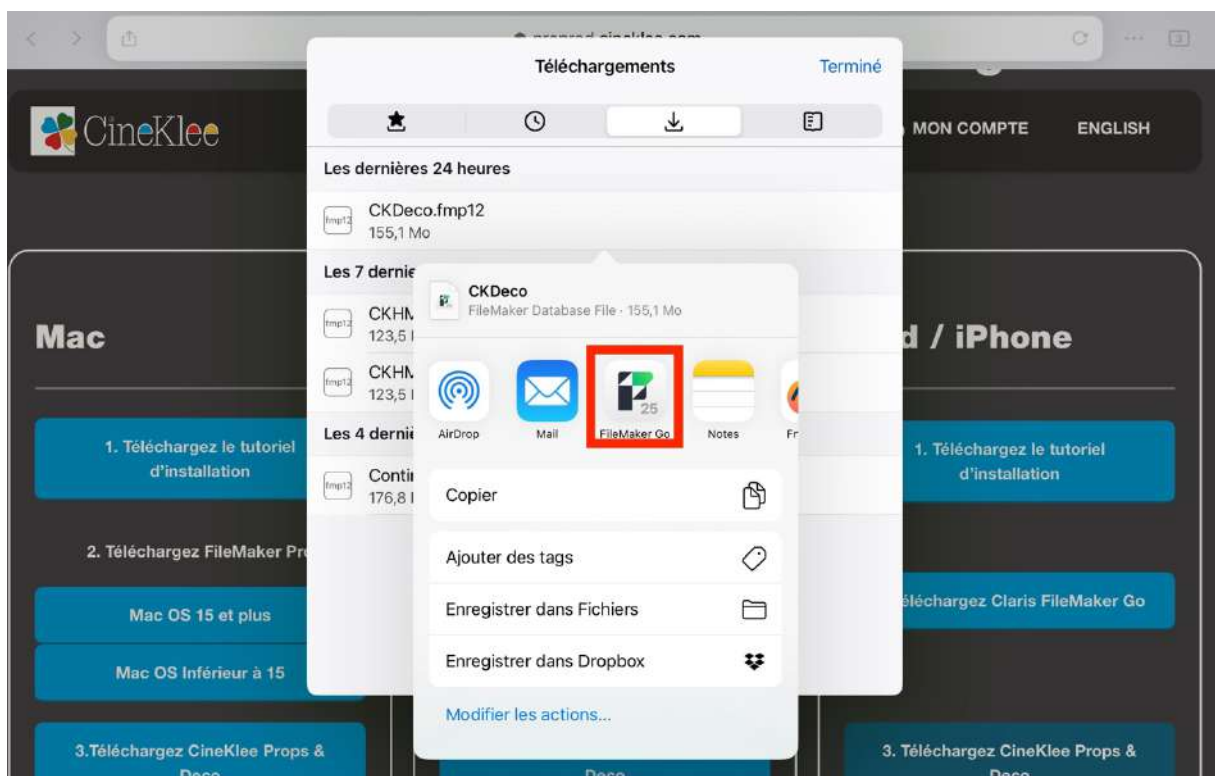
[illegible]

Téléchargements
Terminé

Les dernières 24 heures
fmp12
CKDeco.fmp12
155,1 Mo

Les 7 derni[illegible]
fmp12
CKH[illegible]
123,5 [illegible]
fmp12
CKH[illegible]
123,5 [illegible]

Les 4 derni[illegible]
fmp12
Conti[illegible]
176,8 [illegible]

CKDeco
FileMaker Database File · 155,1 Mo

AirDrop
Mail
25
FileMaker Go
Notes
Fr

Copier
Ajouter des tags
Enregistrer dans Fichiers
Enregistrer dans Dropbox
Modifier les actions...

CineKlee
MON COMPTE
ENGLISH

Mac

1. Téléchargez le tutoriel d'installation

2. Téléchargez FileMaker Pr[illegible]

Mac OS 15 et plus

Mac OS Inférieur à 15

3.Téléchargez CineKlee Props & Deco

Deco

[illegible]d / iPhone

1. Téléchargez le tutoriel d'installation

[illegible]éléchargez Claris FileMaker Go

3. Téléchargez CineKlee Props & Deco